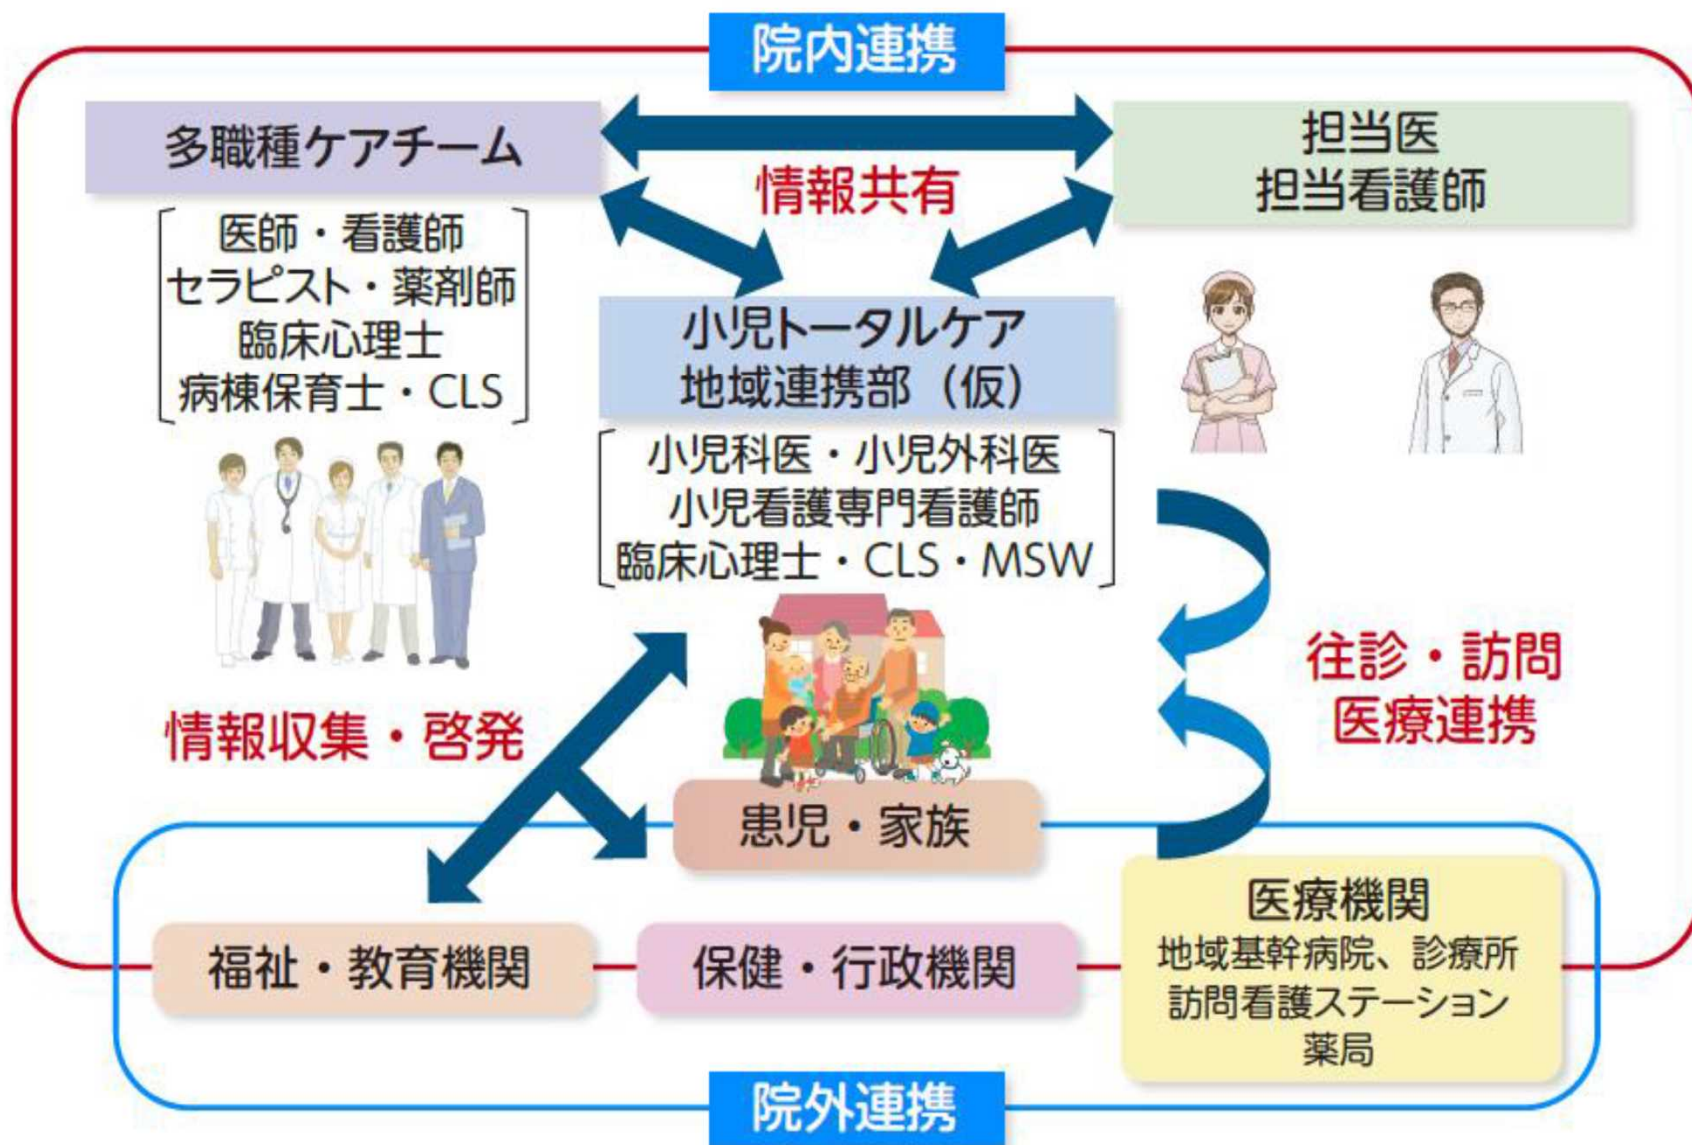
院内連携

多職種ケアチーム

情報共有

担当医
担当看護師

医師・看護師
セラピスト・薬剤師
臨床心理士
病棟保育士・CLS

小児トータルケア
地域連携部（仮）

小児科医・小児外科医
小児看護専門看護師
臨床心理士・CLS・MSW

往診・訪問
医療連携

情報収集・啓発

患児・家族

福祉・教育機関

保健・行政機関

医療機関
地域基幹病院、診療所
訪問看護ステーション
薬局

院外連携